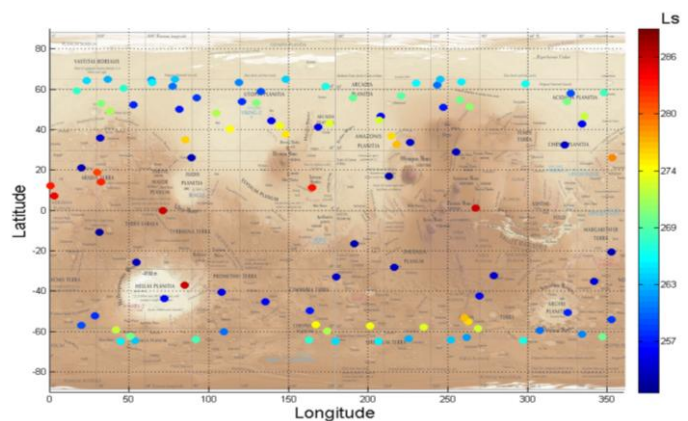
Ls
286
280
274
269
263
257

Latitude
80
60
40
20
0
-20
-40
-60
-80

0
50
100
150
200
250
300
350
Longitude

VASTITAS BOREALIS
ACIDALIA PLANITIA
UTOPIA PLANITIA
ARCADIA PLANITIA
AMAZONIS PLANITIA
ISIDIS PLANITIA
CHRYSE PLANITIA
TERRA SABAEA
HELLAS PLANITIA
TERRA CIMMERIA
PROMETHEI TERRA
ARGYRE PLANITIA